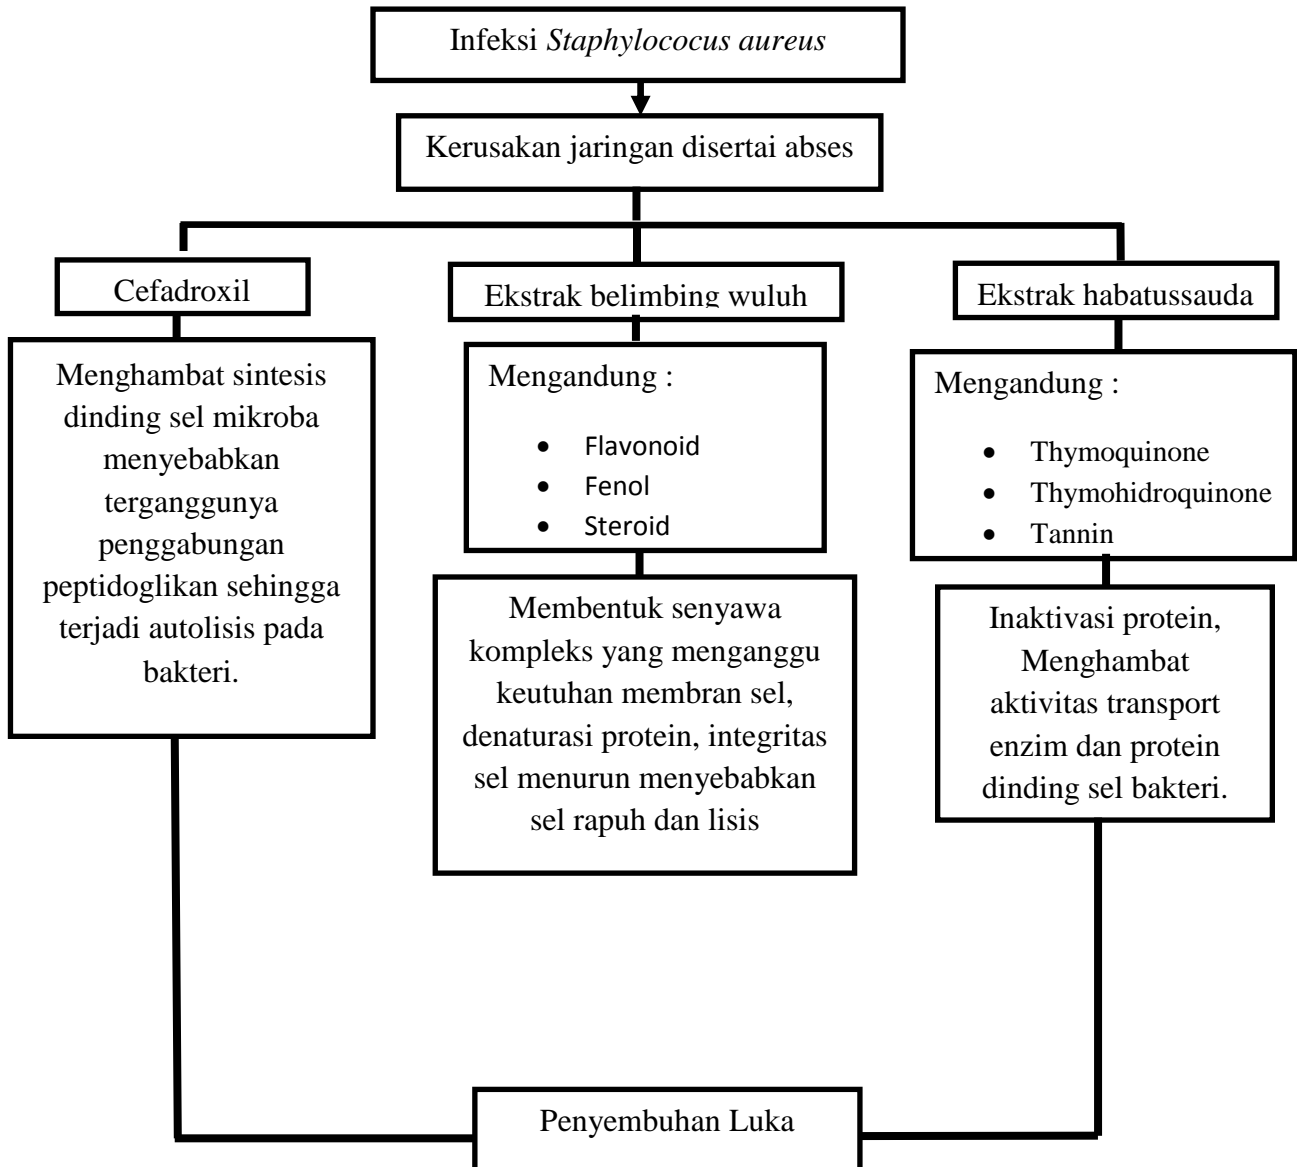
Infeksi *Staphylococus aureus*

Kerusakan jaringan disertai abses

Cefadroxil

Ekstrak belimbing wuluh

Ekstrak habatussauda

Menghambat sintesis dinding sel mikroba menyebabkan terganggunya penggabungan peptidoglikan sehingga terjadi autolisis pada bakteri.

Mengandung :

- Flavonoid
- Fenol
- Steroid

Mengandung :

- Thymoquinone
- Thymohidroquinone
- Tannin

Membentuk senyawa kompleks yang menganggu keutuhan membran sel, denaturasi protein, integritas sel menurun menyebabkan sel rapuh dan lisis

Inaktivasi protein, Menghambat aktivitas transport enzim dan protein dinding sel bakteri.

Penyembuhan Luka